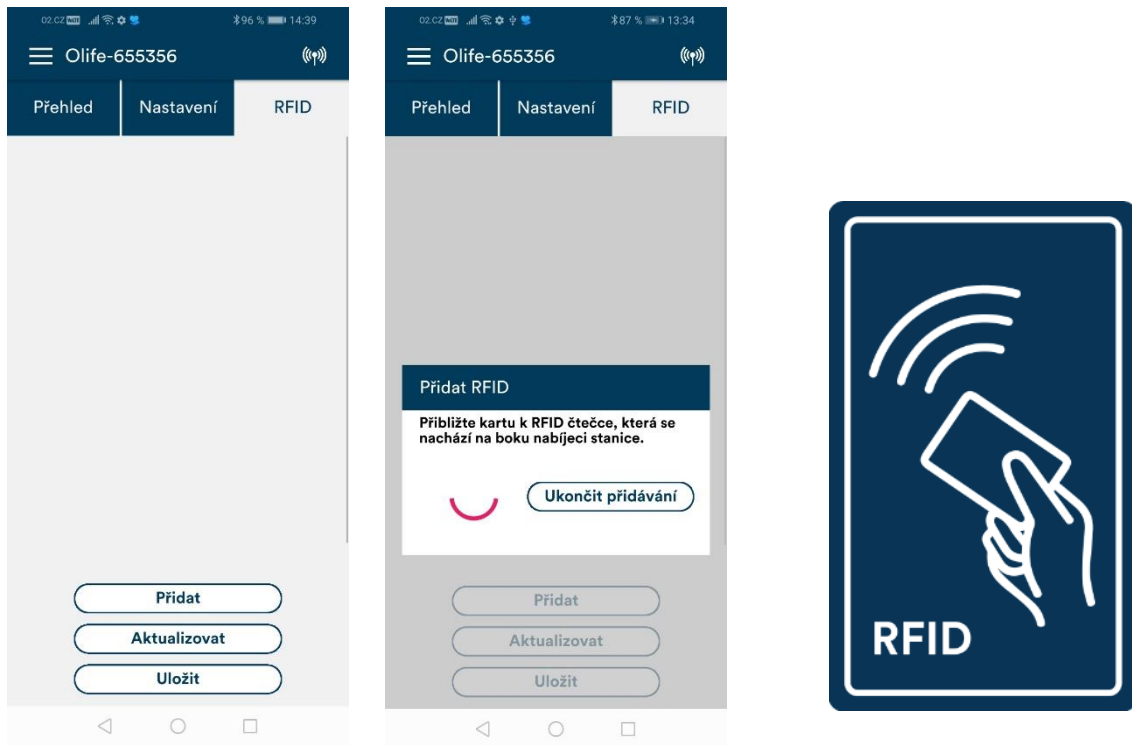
O2.CZ 96 % 14:39

Olife-655356

Přehled
Nastavení
RFID

Přidat
Aktualizovat
Uložit

O2.CZ 87 % 13:34

Olife-655356

Přehled
Nastavení
RFID

Přidat RFID

Přibližte kartu k RFID čtečce, která se nachází na boku nabíjeci stanice.

Ukončit přidávání

Přidat
Aktualizovat
Uložit

RFID